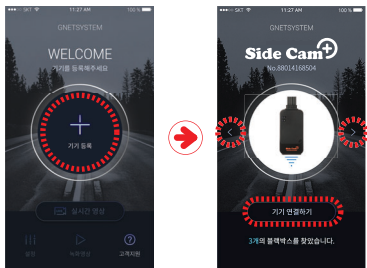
SKT 11:27 AM 100%

GNETSYSTEM

WELCOME

기기를 등록해주세요

+

기기 등록

실시간 영상

설정

녹화영상

고객지원

SKT 11:27 AM 100%

GNETSYSTEM

Side Cam+

No.88014168504

기기 연결하기

3개의 블랙박스를 찾았습니다.